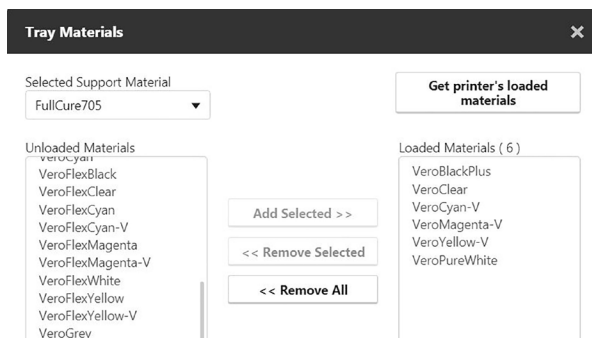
Tray Materials

×

Selected Support Material

FullCure705

Get printer's loaded materials

Unloaded Materials

VeroCyan
VeroFlexBlack
VeroFlexClear
VeroFlexCyan
VeroFlexCyan-V
VeroFlexMagenta
VeroFlexMagenta-V
VeroFlexWhite
VeroFlexYellow
VeroFlexYellow-V
VeroGrey

Add Selected >>

<< Remove Selected

<< Remove All

Loaded Materials ( 6 )

VeroBlackPlus
VeroClear
VeroCyan-V
VeroMagenta-V
VeroYellow-V
VeroPureWhite